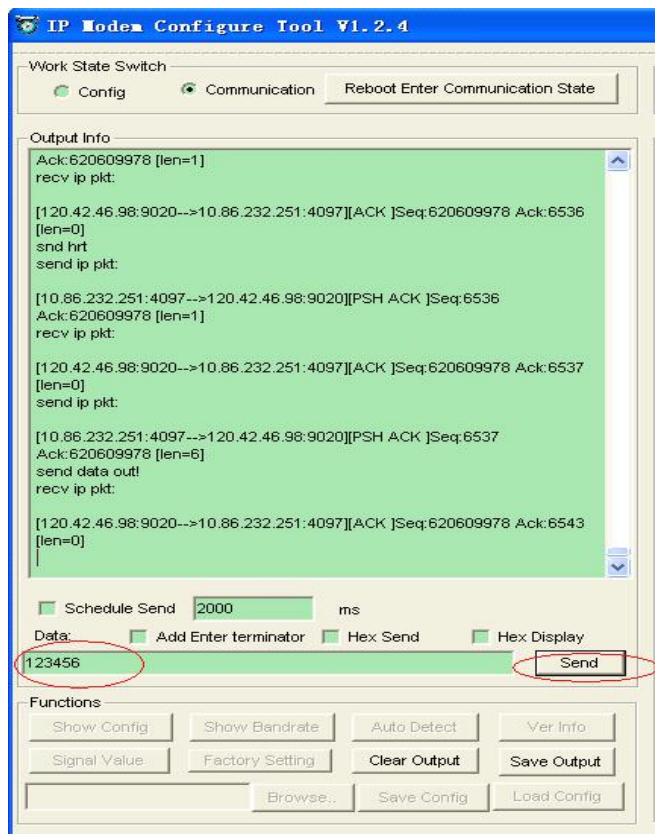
IP Modem Configure Tool V1.2.4

Work State Switch

Config

Communication

Reboot Enter Communication State

Output Info

Ack:620609978 [len=1]
recv ip pkt:

[120.42.46.98:9020-->10.86.232.251:4097][ACK ]Seq:620609978 Ack:6536 [len=0]
snd hrt
send ip pkt:

[10.86.232.251:4097-->120.42.46.98:9020][PSH ACK ]Seq:6536 Ack:620609978 [len=1]
recv ip pkt:

[120.42.46.98:9020-->10.86.232.251:4097][ACK ]Seq:620609978 Ack:6537 [len=0]
send ip pkt:

[10.86.232.251:4097-->120.42.46.98:9020][PSH ACK ]Seq:6537 Ack:620609978 [len=6]
send data out!
recv ip pkt:

[120.42.46.98:9020-->10.86.232.251:4097][ACK ]Seq:620609978 Ack:6543 [len=0]

Schedule Send 2000 ms

Data: Add Enter terminator Hex Send Hex Display

123456

Send

Functions

Show Config | Show Bandrate | Auto Detect | Ver Info

Signal Value | Factory Setting | Clear Output | Save Output

Browse.. | Save Config | Load Config